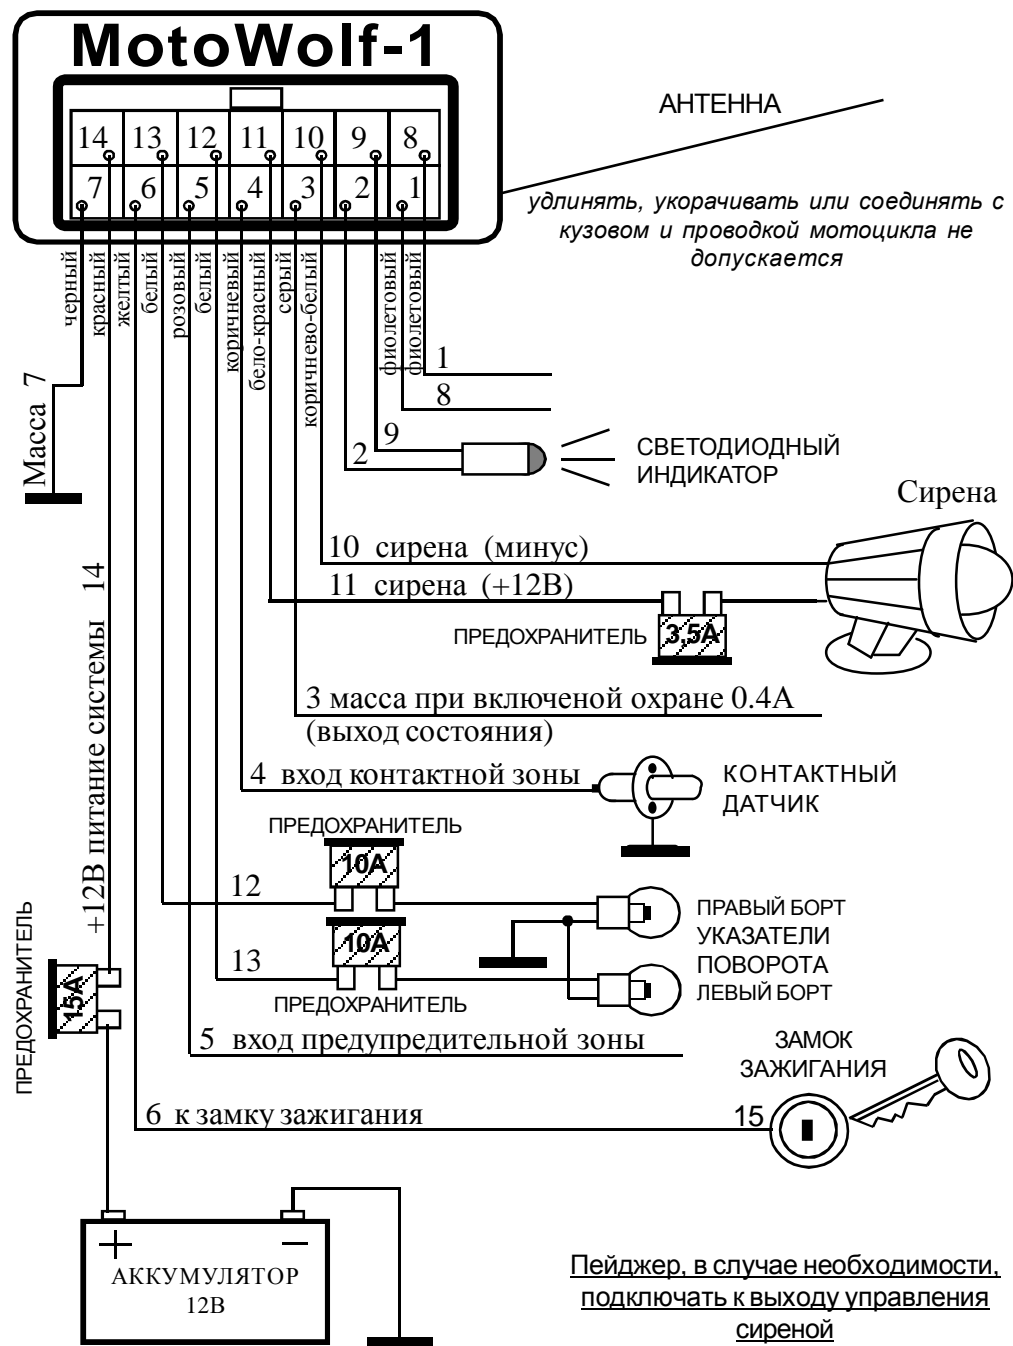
MotoWolf-1

14 13 12 11 10 9 8
7 6 5 4 3 2 1

АНТЕННА

удлинять, укорачивать или соединять с кузовом и проводкой мотоцикла не допускается

черный
красный
желтый
белый
розовый
белый
коричневый
бело-красный
серый
коричнево-белый
фиолетовый
фиолетовый

Масса 7

1
8
9
2

СВЕТОДИОДНЫЙ ИНДИКАТОР

Сирена

10 сирена (минус)
11 сирена (+12В)

ПРЕДОХРАНИТЕЛЬ 3,5А

3 масса при включеной охране 0.4А (выход состояния)

4 вход контактной зоны

КОНТАКТНЫЙ ДАТЧИК

+12В питание системы 14

ПРЕДОХРАНИТЕЛЬ
10А
12
10А
13
ПРЕДОХРАНИТЕЛЬ

ПРАВЫЙ БОРТ
УКАЗАТЕЛИ ПОВОРОТА
ЛЕВЫЙ БОРТ

ПРЕДОХРАНИТЕЛЬ
15А

5 вход предупредительной зоны

ЗАМОК ЗАЖИГАНИЯ

6 к замку зажигания
15

+ −
АККУМУЛЯТОР
12В

Пейджер, в случае необходимости, подключать к выходу управления сиреной